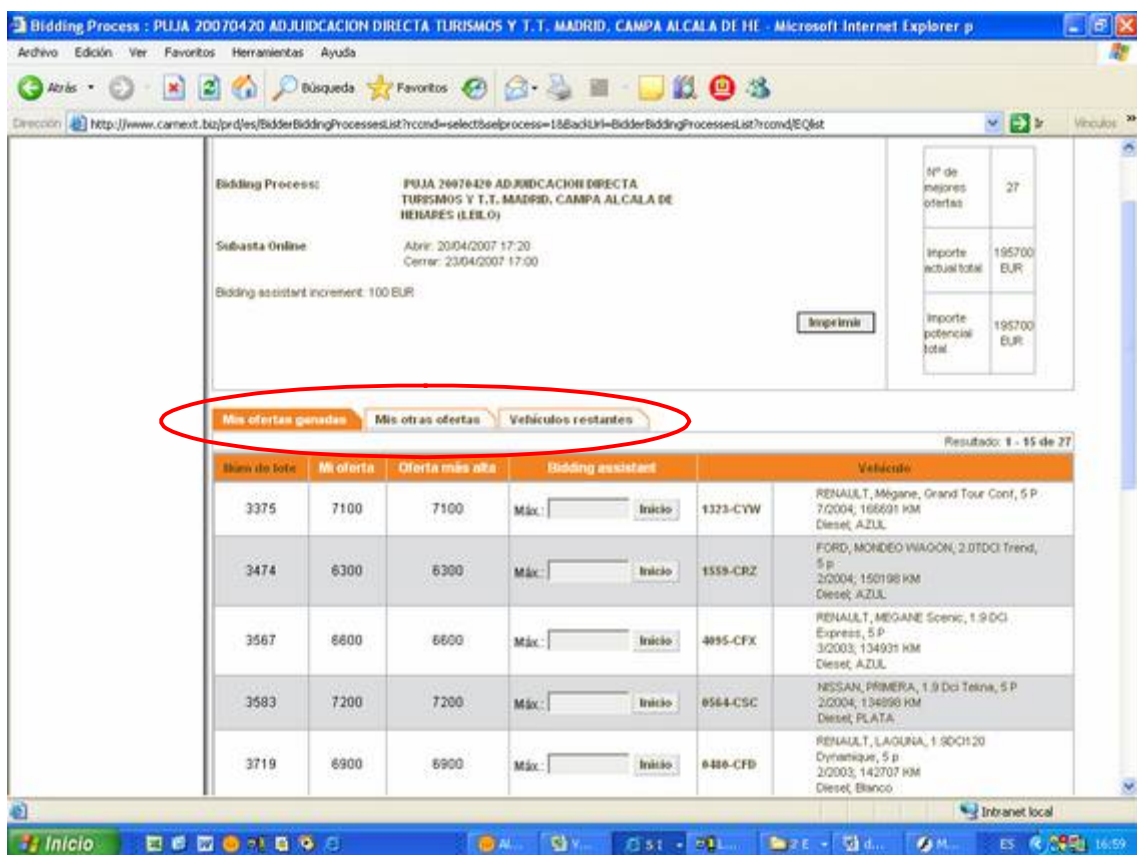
Bidding Process : PUJA 20070420 ADJUDICACION DIRECTA TURISMOS Y T.T. MADRID. CAMPA ALCALA DE HE - Microsoft Internet Explorer p

Archivo Edición Ver Favoritos Herramientas Ayuda

Atrás Búsqueda Favoritos

Dirección http://www.carnext.biz/prd/es/BidderBiddingProcessesList?rccmd=select&selprocess=1&BackUrl=BidderBiddingProcessesList?rccmd/EQlist Ir Vínculos

Bidding Process: PUJA 20070420 ADJUDICACION DIRECTA TURISMOS Y T.T. MADRID. CAMPA ALCALA DE HENARES (LEILO)

Subasta Online Abrir: 20/04/2007 17:20 Cerrar: 23/04/2007 17:00

Bidding assistant increment: 100 EUR

Imprimir

| Nº de mejores ofertas | 27 |
|---|---|
| Importe actual total | 195700 EUR |
| Importe potencial total | 195700 EUR |

Mis ofertas ganadas | Mis otras ofertas | Vehículos restantes

Resultado: 1 - 15 de 27

| Núm de lote | Mi oferta | Oferta más alta | Bidding assistant | | Vehículo |
|---|---|---|---|---|---|
| 3375 | 7100 | 7100 | Máx.: Inicio | 1323-CYW | RENAULT, Mégane, Grand Tour Conf, 5 P 7/2004; 166691 KM Diesel; AZUL |
| 3474 | 6300 | 6300 | Máx.: Inicio | 1559-CRZ | FORD, MONDEO WAGON, 2.0TDCI Trend, 5 p 2/2004; 150198 KM Diesel; AZUL |
| 3567 | 6600 | 6600 | Máx.: Inicio | 4095-CFX | RENAULT, MEGANE Scenic, 1.9 DCI Express, 5 P 3/2003; 134931 KM Diesel; AZUL |
| 3583 | 7200 | 7200 | Máx.: Inicio | 0564-CSC | NISSAN, PRIMERA, 1.9 Dci Tekna, 5 P 2/2004; 134898 KM Diesel; PLATA |
| 3719 | 6900 | 6900 | Máx.: Inicio | 0480-CFD | RENAULT, LAGUNA, 1.9DCI120 Dynamique, 5 p 2/2003; 142707 KM Diesel; Blanco |

Intranet local

Inicio ES 16:59